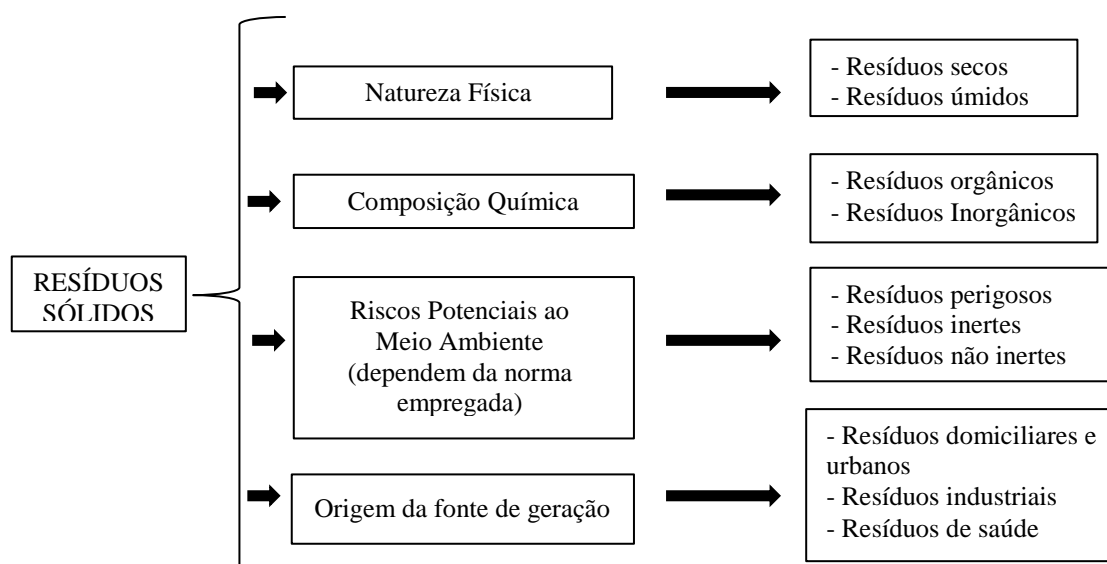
RESÍDUOS SÓLIDOS

Natureza Física

- Resíduos secos
- Resíduos úmidos

Composição Química

- Resíduos orgânicos
- Resíduos Inorgânicos

Riscos Potenciais ao Meio Ambiente (dependem da norma empregada)

- Resíduos perigosos
- Resíduos inertes
- Resíduos não inertes

Origem da fonte de geração

- Resíduos domiciliares e urbanos
- Resíduos industriais
- Resíduos de saúde